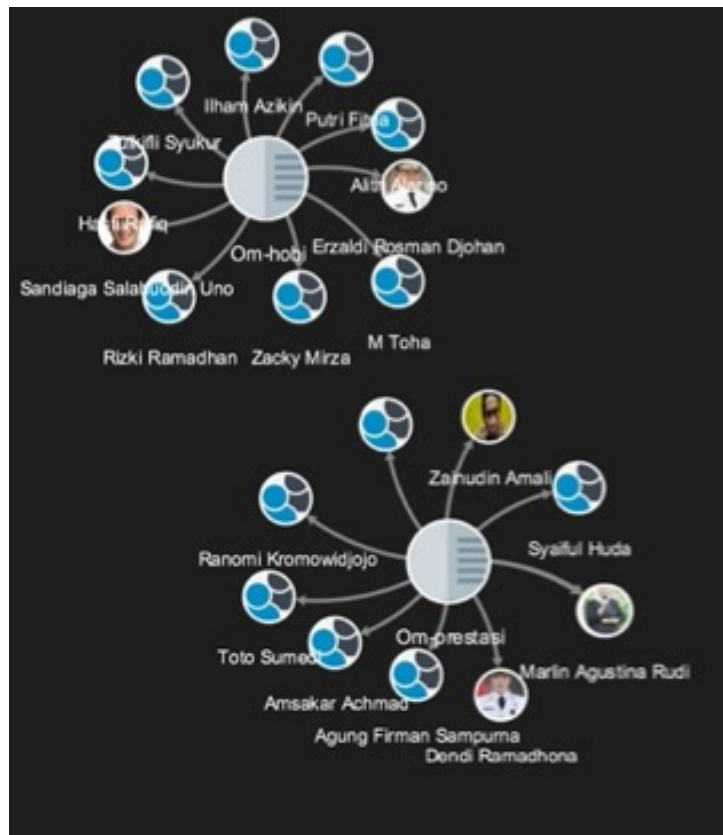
Ilham Azikin
Putri Fitria
Zulkifli Syukur
Alit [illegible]
Ha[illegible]iq
Erzaldi Rosman Djohan
Om-hobi
Sandiaga Salahuddin Uno
M Toha
Rizki Ramadhan
Zacky Mirza

Zainudin Amali
Syaiful Huda
Ranomi Kromowidjojo
Om-prestasi
Toto Sumed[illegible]
Marlin Agustina Rudi
Amsakar Achmad
Agung Firman Sampurna
Dendi Ramadhona